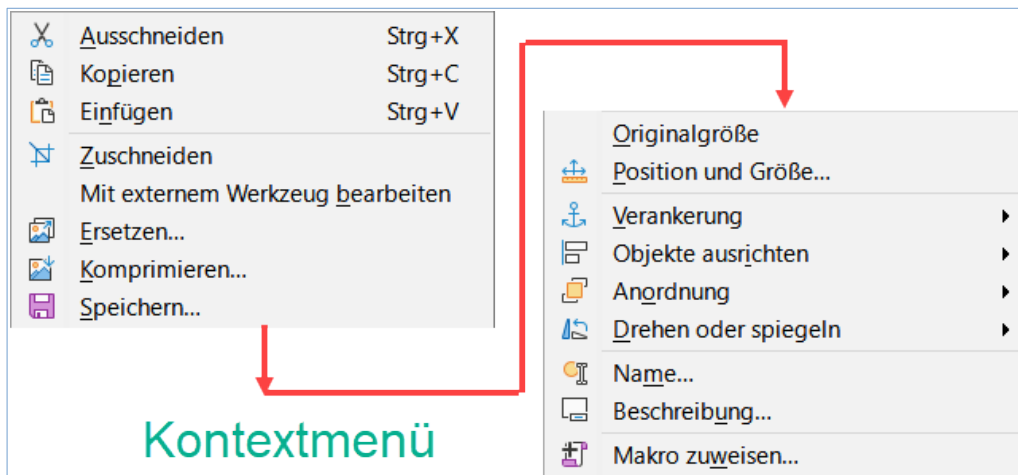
Ausschneiden Strg+X
Kopieren Strg+C
Einfügen Strg+V
Zuschneiden
Mit externem Werkzeug bearbeiten
Ersetzen...
Komprimieren...
Speichern...

Originalgröße
Position und Größe...
Verankerung
Objekte ausrichten
Anordnung
Drehen oder spiegeln
Name...
Beschreibung...
Makro zuweisen...

Kontextmenü